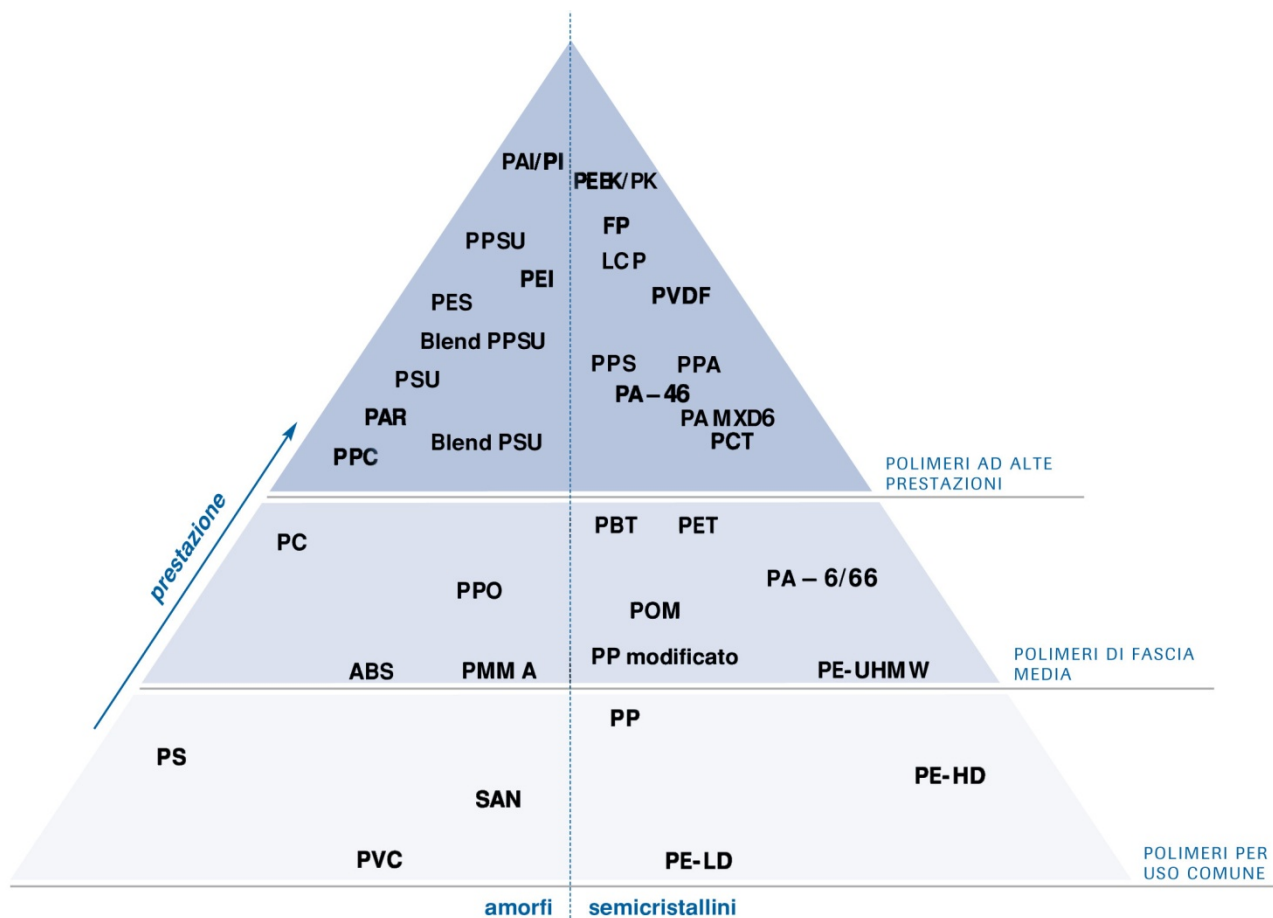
PAI/PI
PEEK/PK
FP
PPSU
LCP
PEI
PES
PVDF
Blend PPSU
PPS
PPA
PSU
PA – 46
PAR
PA MXD6
Blend PSU
PCT
PPC

POLIMERI AD ALTE PRESTAZIONI

prestazione

PC
PBT
PET
PA – 6/66
PPO
POM
PP modificato
ABS
PMMA
PE-UHMW

POLIMERI DI FASCIA MEDIA

PP
PS
PE-HD
SAN
PVC
PE-LD

POLIMERI PER USO COMUNE

amorfi
semicristallini